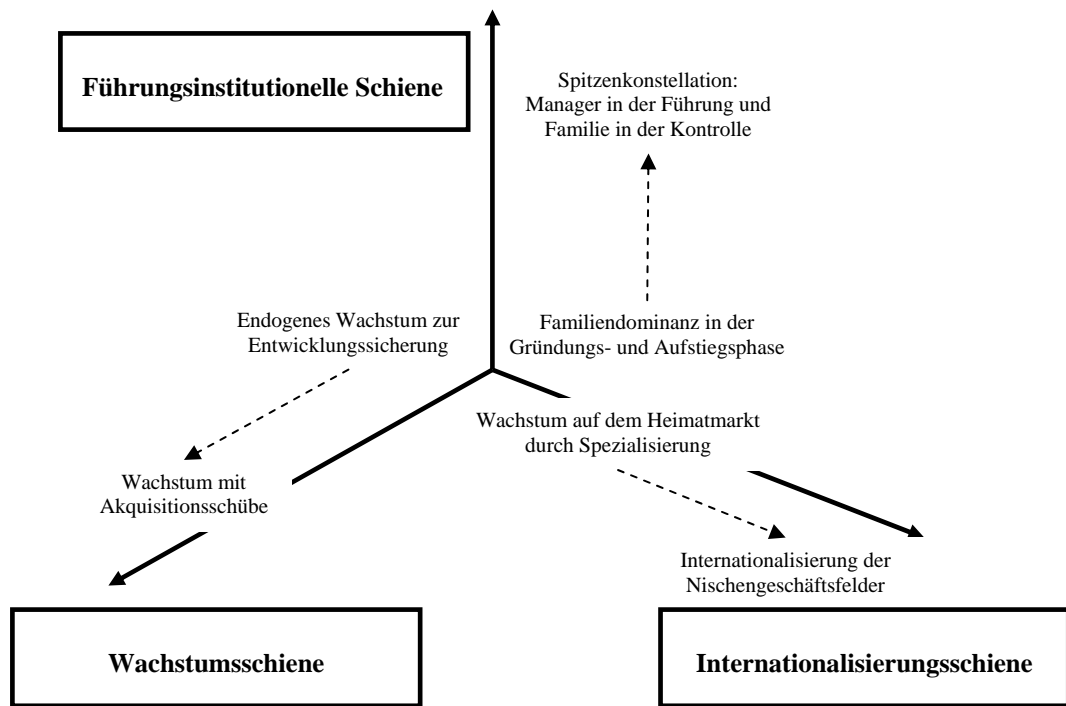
Führungsinstitutionelle Schiene

Spitzenkonstellation: Manager in der Führung und Familie in der Kontrolle

Endogenes Wachstum zur Entwicklungssicherung

Familiendominanz in der Gründungs- und Aufstiegsphase

Wachstum auf dem Heimatmarkt durch Spezialisierung

Wachstum mit Akquisitionsschübe

Internationalisierung der Nischengeschäftsfelder

Wachstumsschiene

Internationalisierungsschiene